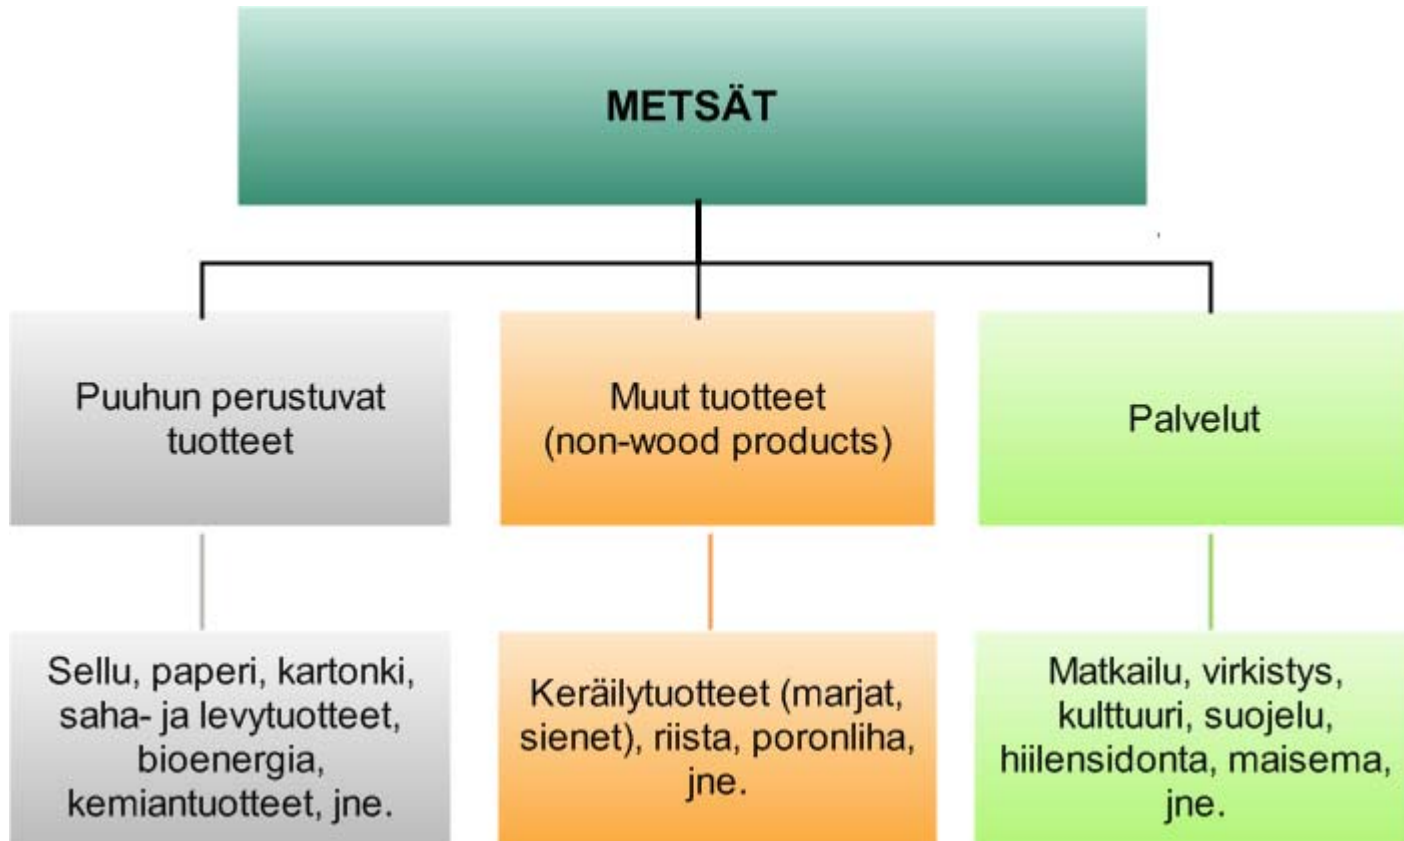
METSÄT

Puuhun perustuvat tuotteet

Muut tuotteet (non-wood products)

Palvelut

Sellu, paperi, kartonki, saha- ja levytuotteet, bioenergia, kemiantuotteet, jne.

Keräilytuotteet (marjat, sienet), riista, poronliha, jne.

Matkailu, virkistys, kulttuuri, suojelu, hiilensidonta, maisema, jne.